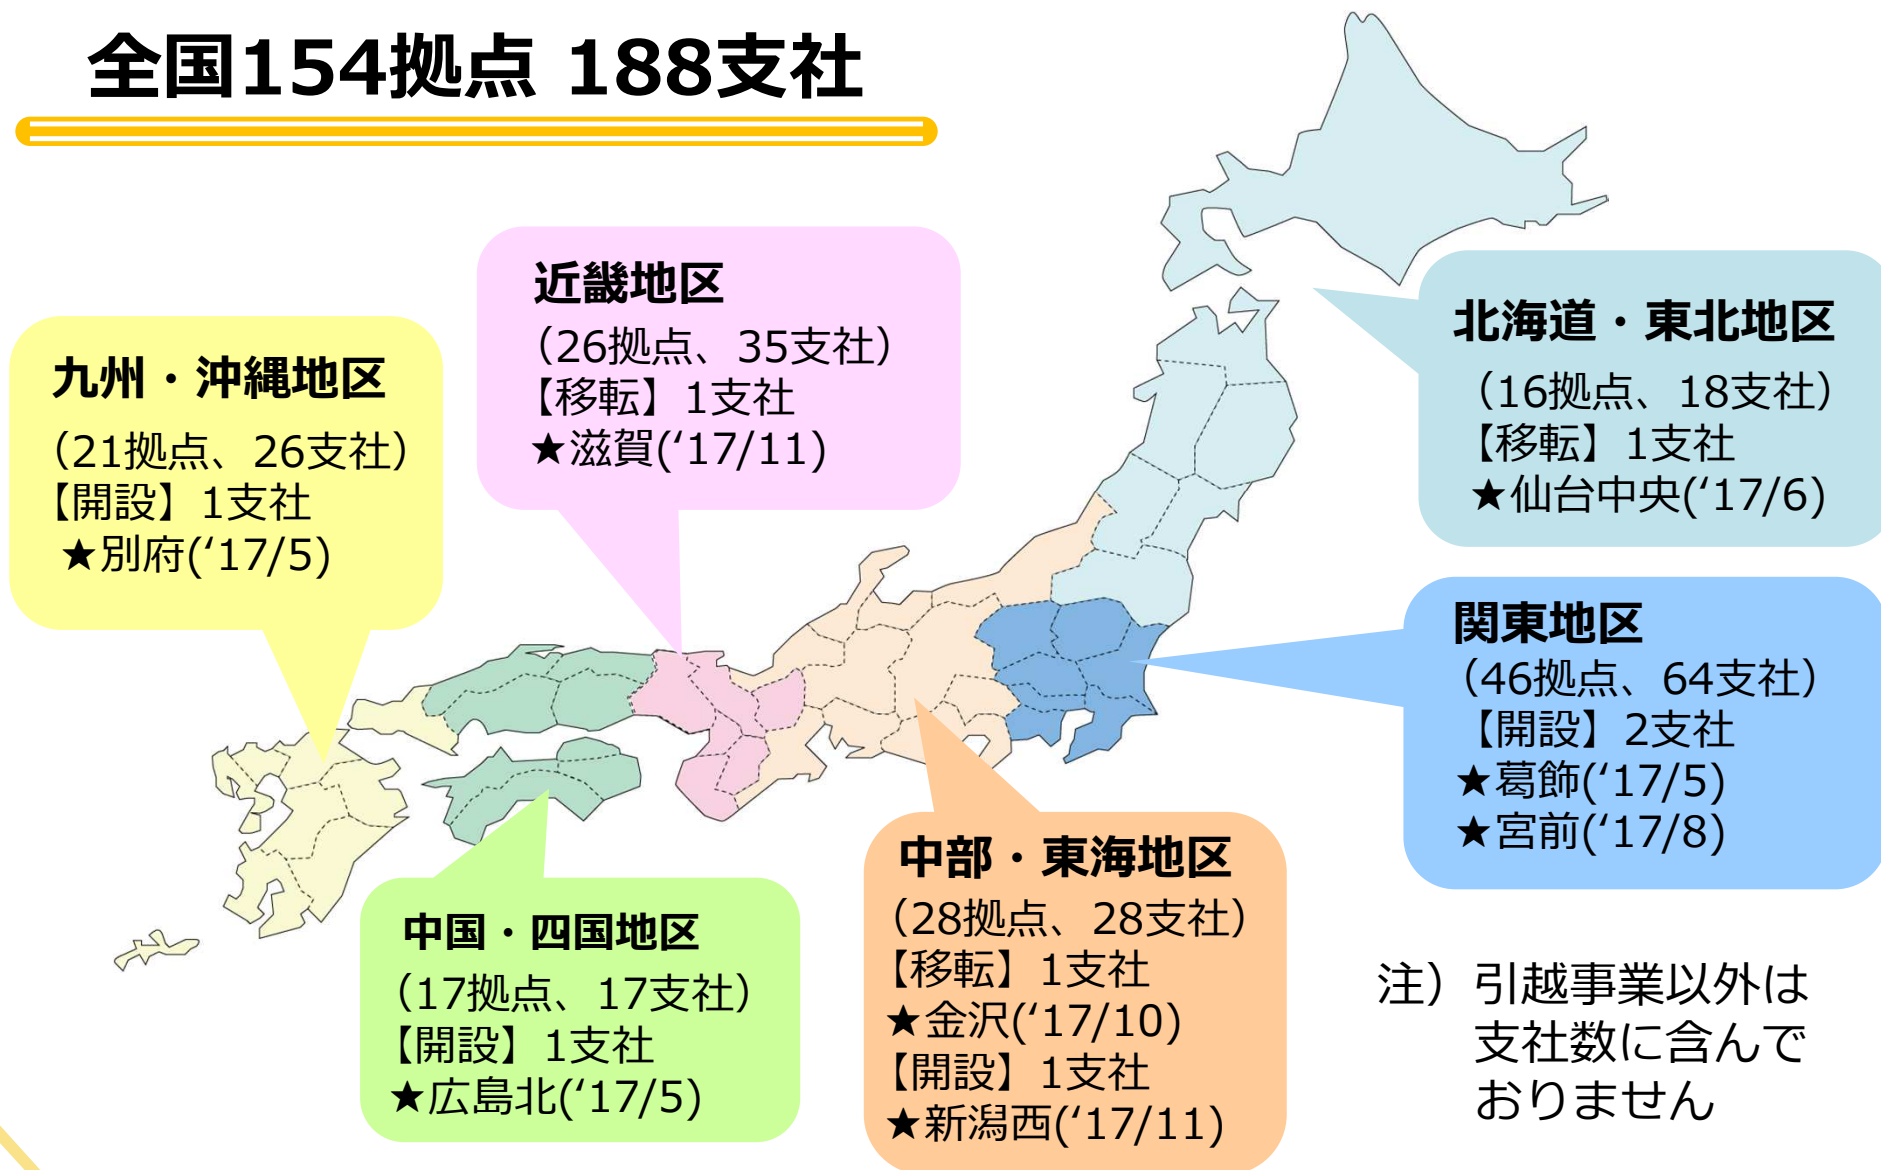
全国154拠点 188支社

九州・沖縄地区
(21拠点、26支社)
【開設】1支社
★別府('17/5)

近畿地区
(26拠点、35支社)
【移転】1支社
★滋賀('17/11)

北海道・東北地区
(16拠点、18支社)
【移転】1支社
★仙台中央('17/6)

関東地区
(46拠点、64支社)
【開設】2支社
★葛飾('17/5)
★宮前('17/8)

中国・四国地区
(17拠点、17支社)
【開設】1支社
★広島北('17/5)

中部・東海地区
(28拠点、28支社)
【移転】1支社
★金沢('17/10)
【開設】1支社
★新潟西('17/11)

注）引越事業以外は支社数に含んでおりません